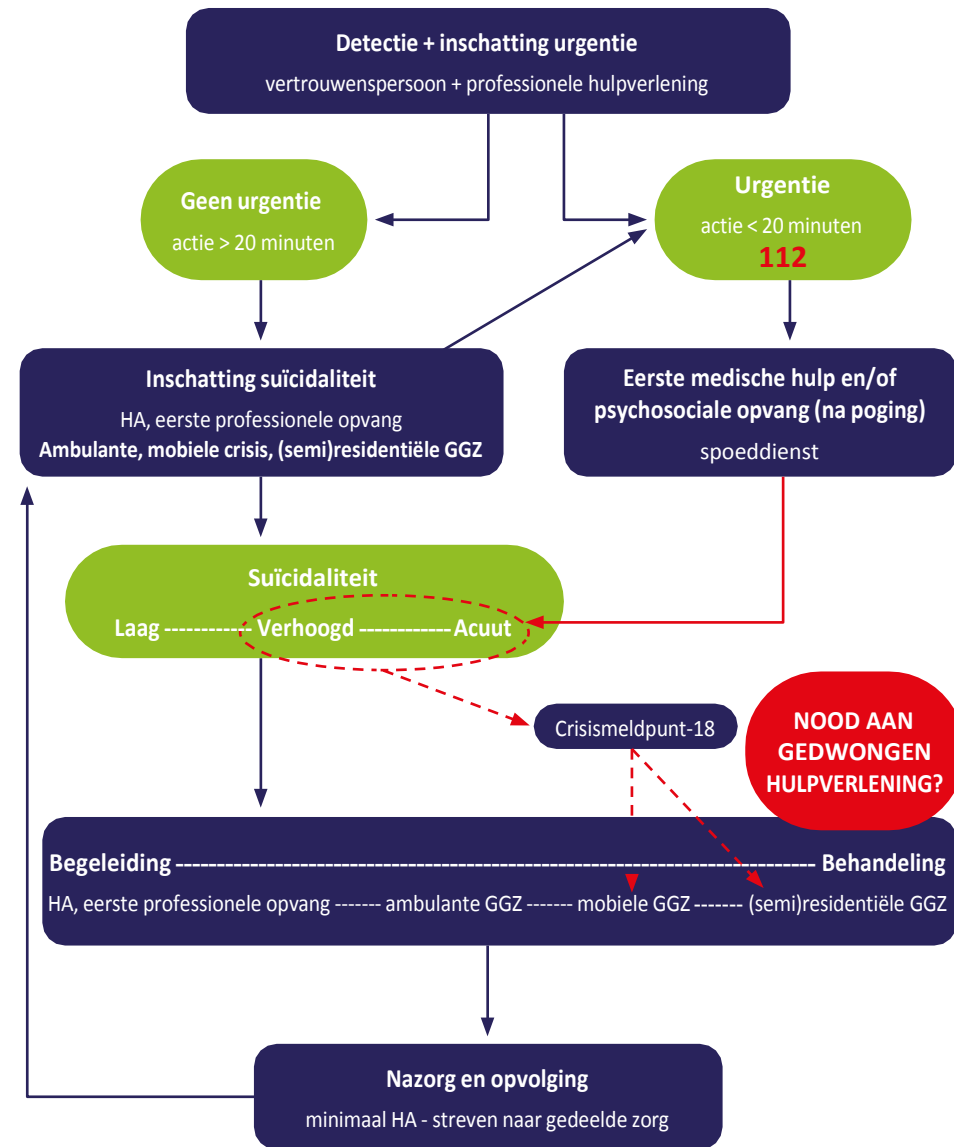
Detectie + inschatting urgentie
vertrouwenspersoon + professionele hulpverlening

Geen urgentie
actie > 20 minuten

Urgentie
actie < 20 minuten
112

Inschatting suïcidaliteit
HA, eerste professionele opvang
Ambulante, mobiele crisis, (semi)residentiële GGZ

Eerste medische hulp en/of psychosociale opvang (na poging)
spoeddienst

Suïcidaliteit
Laag ------------ Verhoogd ------------ Acuut

Crisismeldpunt-18

NOOD AAN GEDWONGEN HULPVERLENING?

Begeleiding ------------------------------------------------------------------------------------ Behandeling
HA, eerste professionele opvang ------- ambulante GGZ ------- mobiele GGZ ------- (semi)residentiële GGZ

Nazorg en opvolging
minimaal HA - streven naar gedeelde zorg